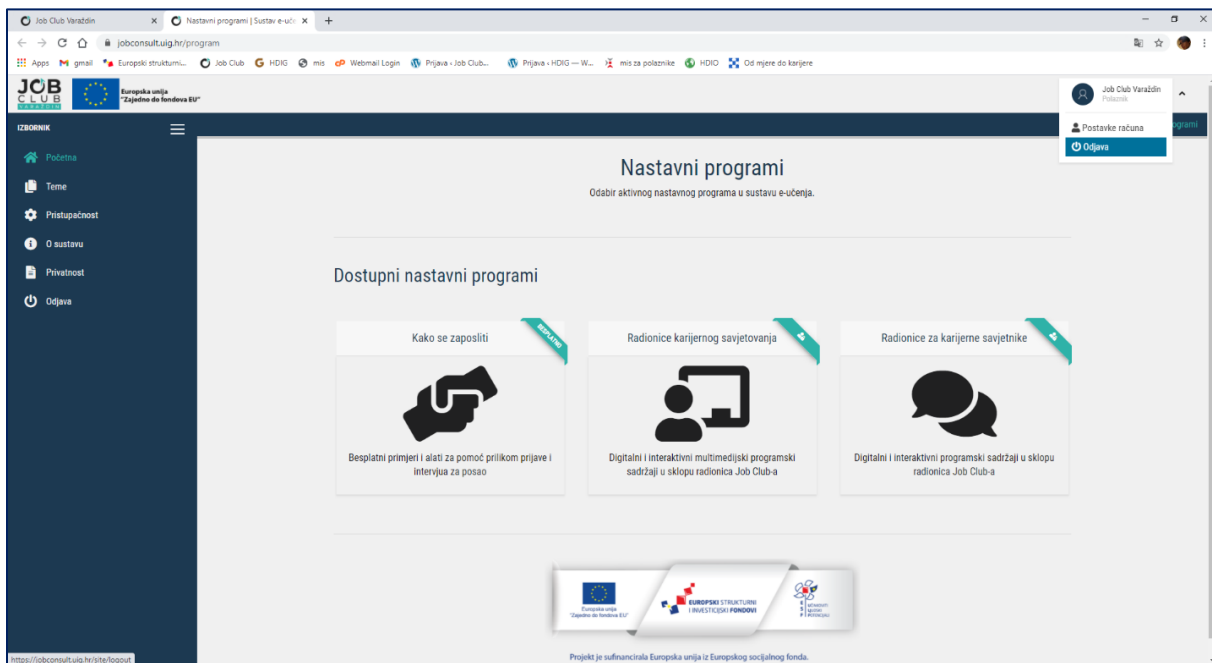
Job Club Varaždin
Nastavni programi | Sustav e-uče
jobconsult.uig.hr/program
Apps gmail Europski strukturni... Job Club HDIG mis Webmail Login Prijava ‹ Job Club... Prijava ‹ HDIG — W... mis za polaznike HDIO Od mjere do karijere

JOB CLUB VARAŽDIN
Europska unija "Zajedno do fondova EU"

Job Club Varaždin
Polaznik
Postavke računa
Odjava

IZBORNIK
Početna
Teme
Pristupačnost
O sustavu
Privatnost
Odjava

ograml

Nastavni programi
Odabir aktivnog nastavnog programa u sustavu e-učenja.

Dostupni nastavni programi

Kako se zaposliti
BESPLATNO
Besplatni primjeri i alati za pomoć prilikom prijave i intervjua za posao

Radionice karijernog savjetovanja
Digitalni i interaktivni multimedijski programski sadržaji u sklopu radionica Job Club-a

Radionice za karijerne savjetnike
Digitalni i interaktivni programski sadržaji u sklopu radionica Job Club-a

Europska unija "Zajedno do fondova EU"
EUROPSKI STRUKTURNI I INVESTICIJSKI FONDOVI
MINISTARSTVO RADA I MIROVINSKOGA SUSTAVA

Projekt je sufinancirala Europska unija iz Europskog socijalnog fonda.

https://jobconsult.uig.hr/site/logout